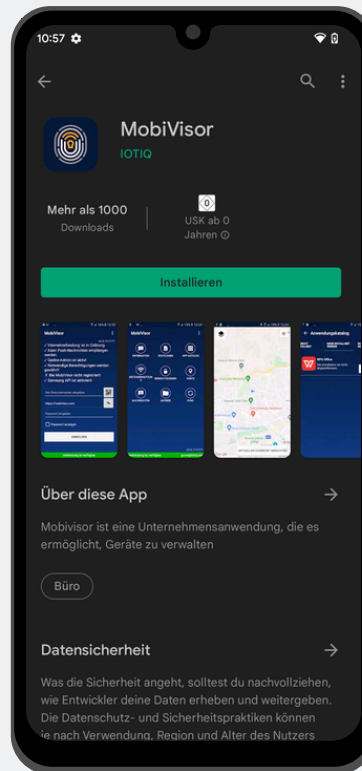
10:57

MobiVisor
IOTIQ

Mehr als 1000
Downloads

0
USK ab 0
Jahren

Installieren

MobiVisor

Anwendungskatalog

Über diese App

Mobivisor ist eine Unternehmensanwendung, die es ermöglicht, Geräte zu verwalten

Büro

Datensicherheit

Was die Sicherheit angeht, solltest du nachvollziehen, wie Entwickler deine Daten erheben und weitergeben. Die Datenschutz- und Sicherheitspraktiken können je nach Verwendung, Region und Alter des Nutzers